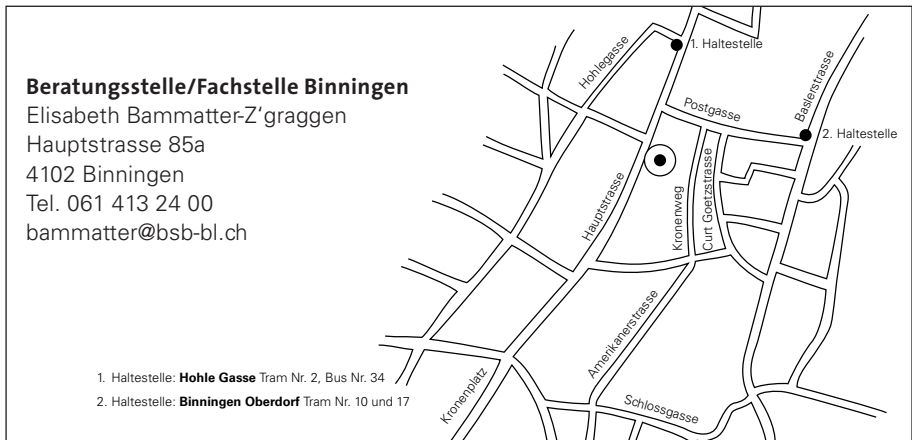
**Beratungsstelle/Fachstelle Binningen**
Elisabeth Bammatter-Z'graggen
Hauptstrasse 85a
4102 Binningen
Tel. 061 413 24 00
bammatter@bsb-bl.ch

1. Haltestelle
Hohlegasse
Postgasse
Baslerstrasse
2. Haltestelle
Hauptstrasse
Kronenweg
Curt Goetzstrasse
Amerikanerstrasse
Kronenplatz
Schlossgasse

1. Haltestelle: **Hohle Gasse** Tram Nr. 2, Bus Nr. 34
2. Haltestelle: **Binningen Oberdorf** Tram Nr. 10 und 17